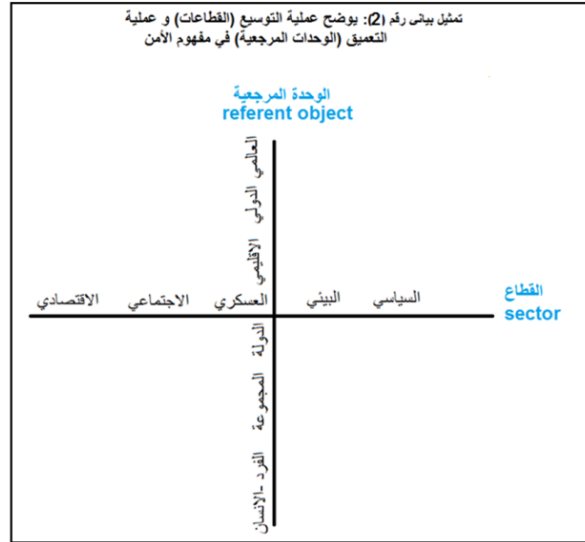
تمثيل بياني رقم (2): يوضح عملية التوسيع (القطاعات) و عملية التعميق (الوحدات المرجعية) في مفهوم الأمن

الوحدة المرجعية
referent object

العالمي
الدولي
الإقليمي

القطاع
sector

السياسي البيئي العسكري الاجتماعي الاقتصادي

الدولة
المجموعة
الفرد -الإنسان